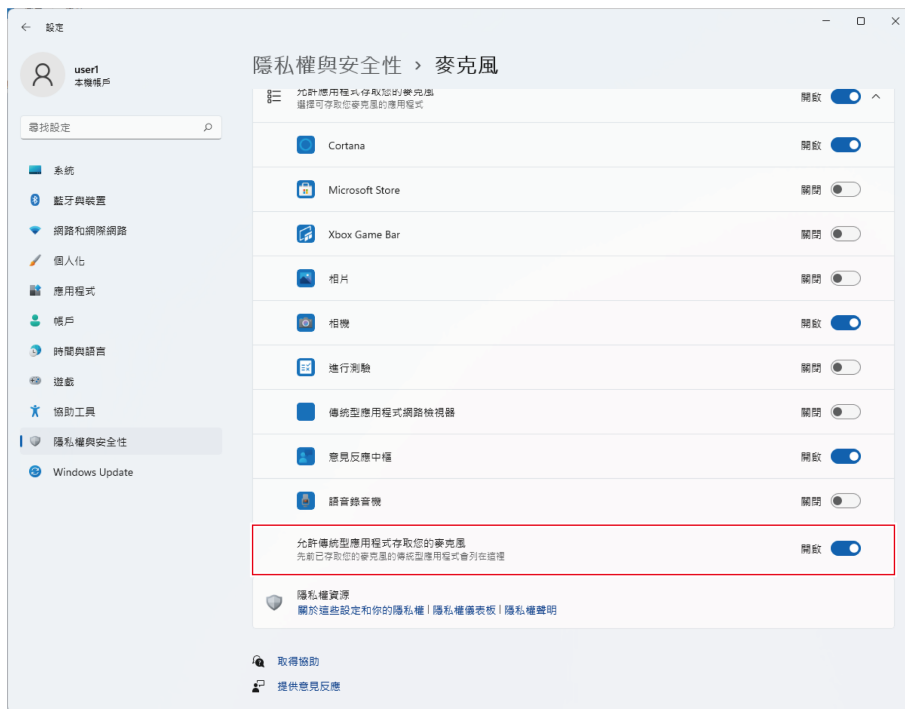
← 設定

user1
本機帳戶

尋找設定

系統
藍牙與裝置
網路和網際網路
個人化
應用程式
帳戶
時間與語言
遊戲
協助工具
隱私權與安全性
Windows Update

隱私權與安全性 › 麥克風

允許應用程式存取您的麥克風
選擇可存取您麥克風的應用程式
開啟

Cortana 開啟
Microsoft Store 關閉
Xbox Game Bar 關閉
相片 關閉
相機 開啟
進行測驗 關閉
傳統型應用程式網路檢視器 關閉
意見反應中樞 開啟
語音錄音機 關閉

允許傳統型應用程式存取您的麥克風
先前已存取您的麥克風的傳統型應用程式會列在這裡
開啟

隱私權資源
關於這些設定和你的隱私權 | 隱私權儀表板 | 隱私權聲明

取得協助
提供意見反應